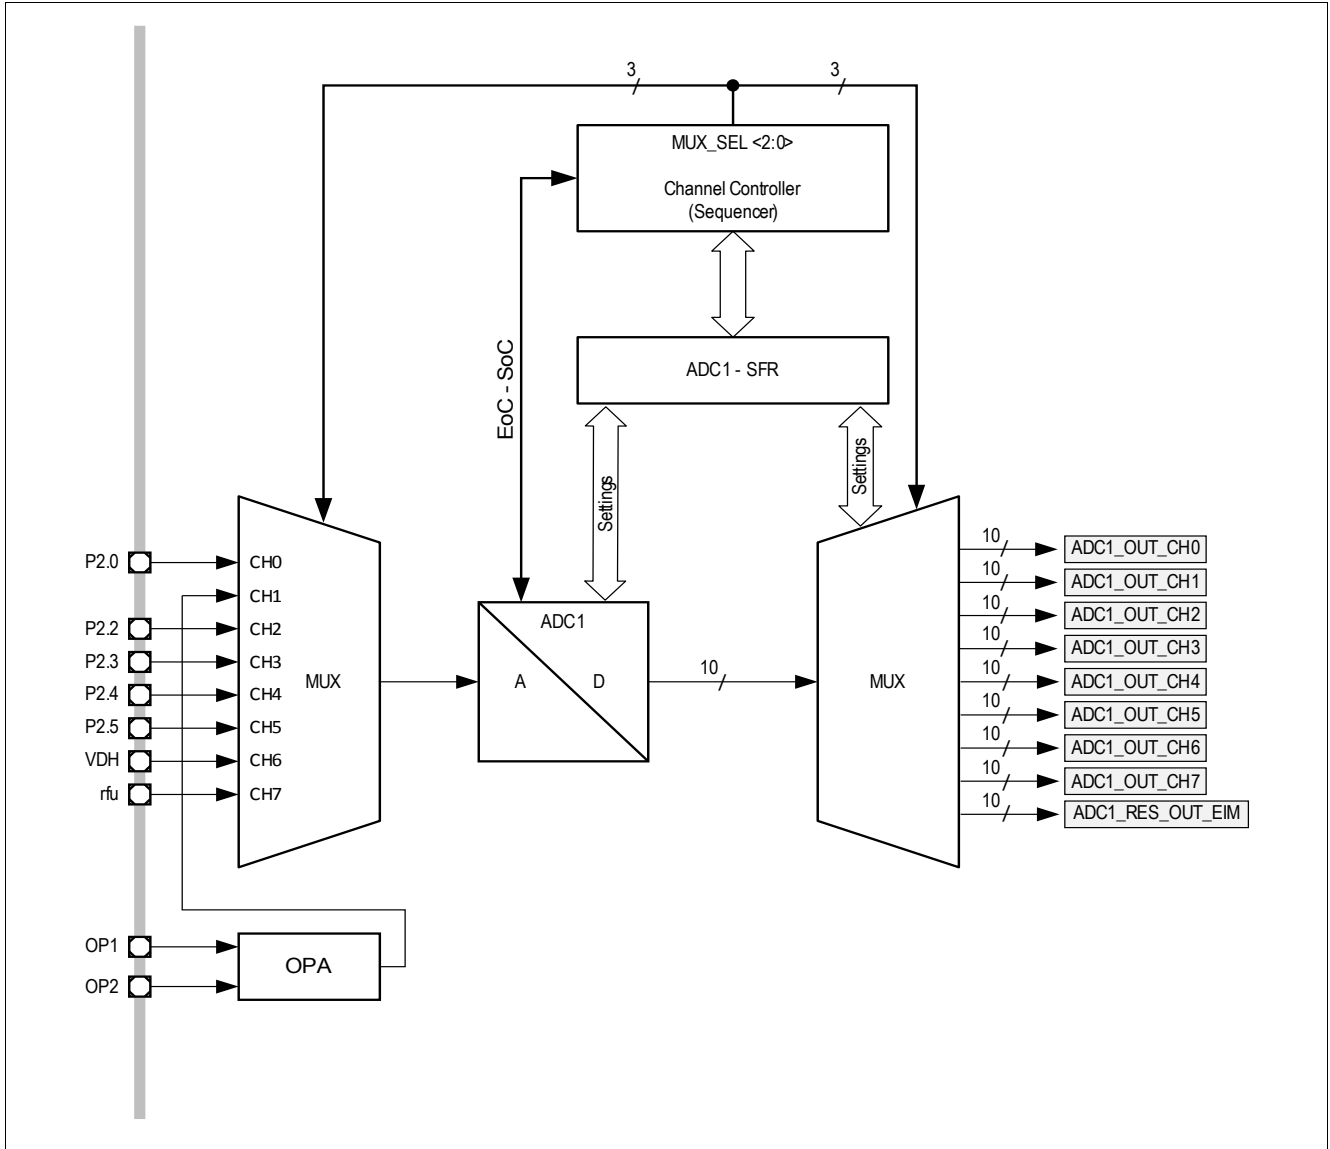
3

3

MUX_SEL <2:0>

Channel Controller
(Sequencer)

EoC - SoC

ADC1 - SFR

Settings

Settings

P2.0
P2.2
P2.3
P2.4
P2.5
VDH
rfu

CH0
CH1
CH2
CH3
CH4
CH5
CH6
CH7

MUX

ADC1

A

D

10

MUX

10
ADC1_OUT_CH0
10
ADC1_OUT_CH1
10
ADC1_OUT_CH2
10
ADC1_OUT_CH3
10
ADC1_OUT_CH4
10
ADC1_OUT_CH5
10
ADC1_OUT_CH6
10
ADC1_OUT_CH7
10
ADC1_RES_OUT_EIM

OP1
OP2

OPA